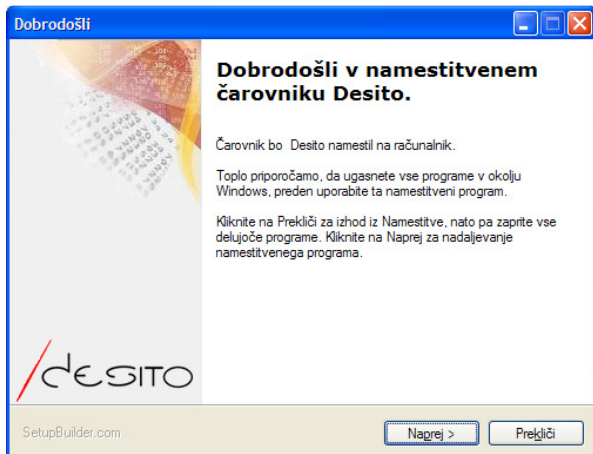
Dobrodošli

Dobrodošli v namestitvenem čarovniku Desito.

Čarovnik bo Desito namestil na računalnik.

Toplo priporočamo, da ugasnete vse programe v okolju Windows, preden uporabite ta namestitveni program.

Kliknite na Prekliči za izhod iz Namestitve, nato pa zaprite vse delujoče programe. Kliknite na Naprej za nadaljevanje namestitvenega programa.

/desito

SetupBuilder.com

Naprej >

Prekliči